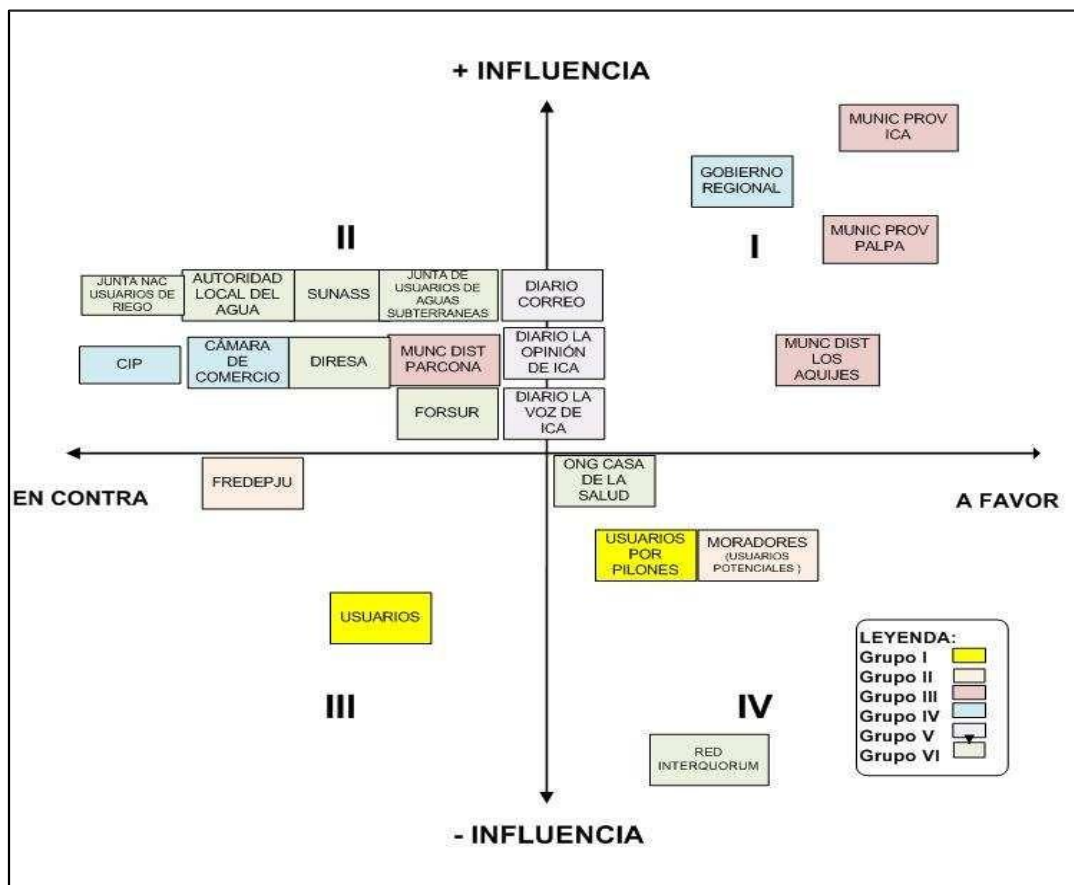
+ INFLUENCIA

MUNIC PROV ICA

GOBIERNO REGIONAL

MUNIC PROV PALPA

II

I

JUNTA NAC USUARIOS DE RIEGO

AUTORIDAD LOCAL DEL AGUA

SUNASS

JUNTA DE USUARIOS DE AGUAS SUBTERRANEAS

DIARIO CORREO

CIP

CÁMARA DE COMERCIO

DIRESA

MUNC DIST PARCONA

DIARIO LA OPINIÓN DE ICA

MUNC DIST LOS AQUIJES

FORSUR

DIARIO LA VOZ DE ICA

FREDEPJU

ONG CASA DE LA SALUD

EN CONTRA

A FAVOR

USUARIOS POR PILONES

MORADORES (USUARIOS POTENCIALES )

USUARIOS

LEYENDA:
Grupo I
Grupo II
Grupo III
Grupo IV
Grupo V
Grupo VI

III

IV

RED INTERQUORUM

- INFLUENCIA